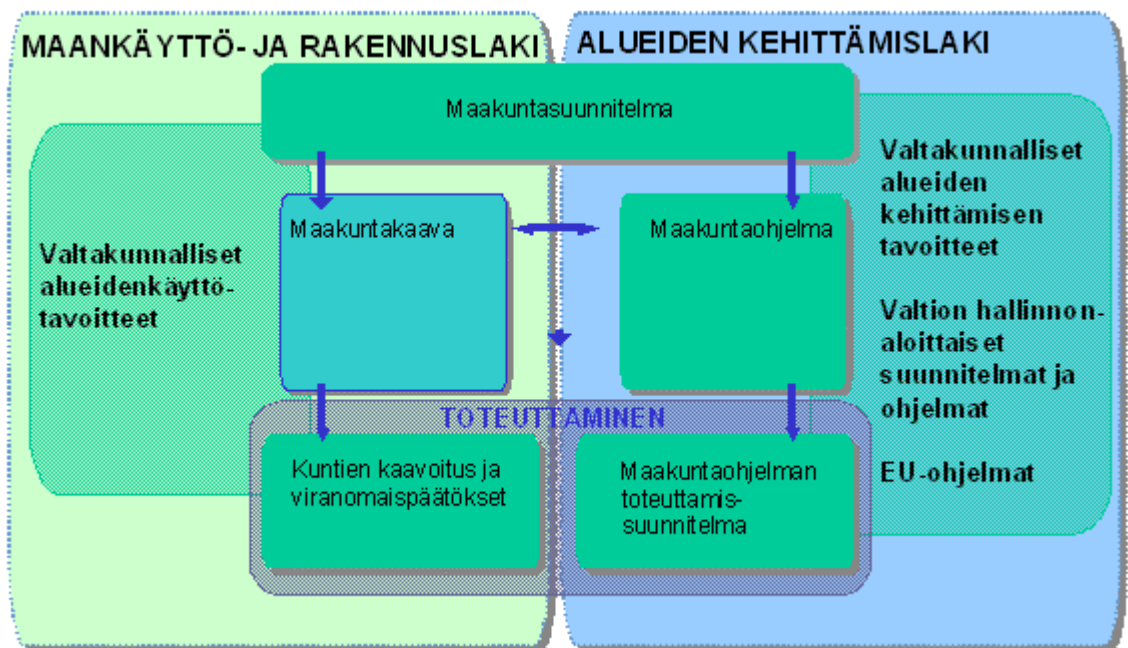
MAANKÄYTTÖ- JA RAKENNUSLAKI

ALUEIDEN KEHITTÄMISLAKI

Maakuntasuunnitelma

Valtakunnalliset alueidenkäyttötavoitteet

Maakuntakaava

Maakuntaohjelma

Valtakunnalliset alueiden kehittämisen tavoitteet

Valtion hallinnonaloittaiset suunnitelmat ja ohjelmat

EU-ohjelmat

TOTEUTTAMINEN

Kuntien kaavoitus ja viranomaispäätökset

Maakuntaohjelman toteuttamissuunnitelma